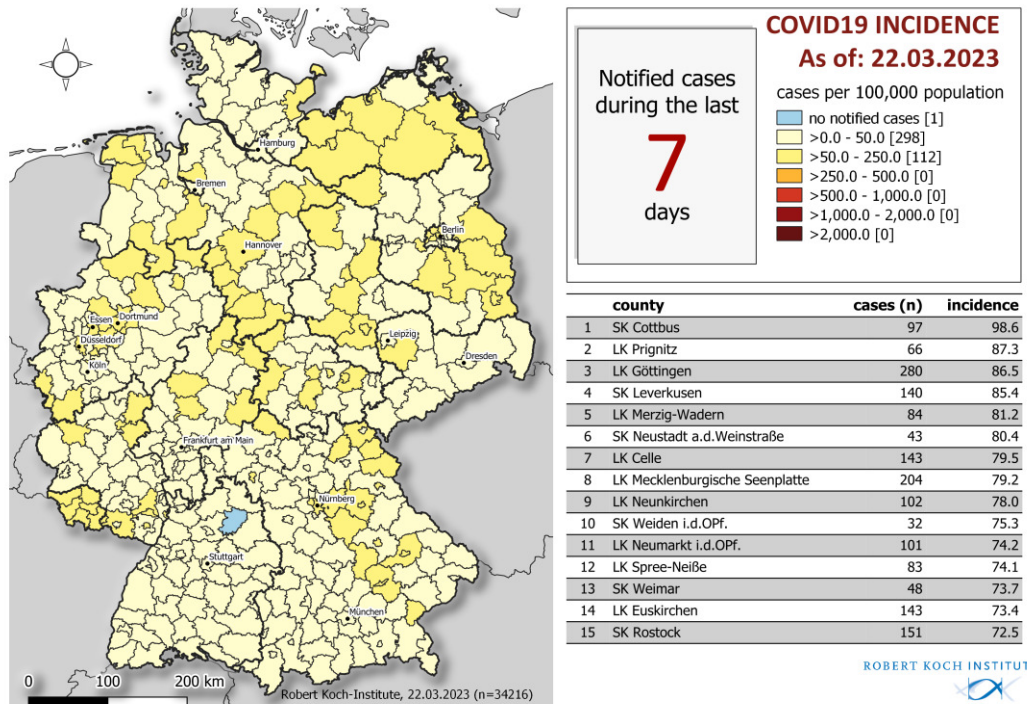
Hamburg
Bremen
Berlin
Hannover
Essen
Dortmund
Düsseldorf
Köln
Leipzig
Dresden
Frankfurt am Main
Nürnberg
Stuttgart
München

0 100 200 km

Robert Koch-Institute, 22.03.2023 (n=34216)

Notified cases during the last
7
days

COVID19 INCIDENCE
As of: 22.03.2023

cases per 100,000 population
no notified cases [1]
>0.0 - 50.0 [298]
>50.0 - 250.0 [112]
>250.0 - 500.0 [0]
>500.0 - 1,000.0 [0]
>1,000.0 - 2,000.0 [0]
>2,000.0 [0]

| | county | cases (n) | incidence |
|---|---|---|---|
| 1 | SK Cottbus | 97 | 98.6 |
| 2 | LK Prignitz | 66 | 87.3 |
| 3 | LK Göttingen | 280 | 86.5 |
| 4 | SK Leverkusen | 140 | 85.4 |
| 5 | LK Merzig-Wadern | 84 | 81.2 |
| 6 | SK Neustadt a.d.Weinstraße | 43 | 80.4 |
| 7 | LK Celle | 143 | 79.5 |
| 8 | LK Mecklenburgische Seenplatte | 204 | 79.2 |
| 9 | LK Neunkirchen | 102 | 78.0 |
| 10 | SK Weiden i.d.OPf. | 32 | 75.3 |
| 11 | LK Neumarkt i.d.OPf. | 101 | 74.2 |
| 12 | LK Spree-Neiße | 83 | 74.1 |
| 13 | SK Weimar | 48 | 73.7 |
| 14 | LK Euskirchen | 143 | 73.4 |
| 15 | SK Rostock | 151 | 72.5 |

ROBERT KOCH INSTITUT